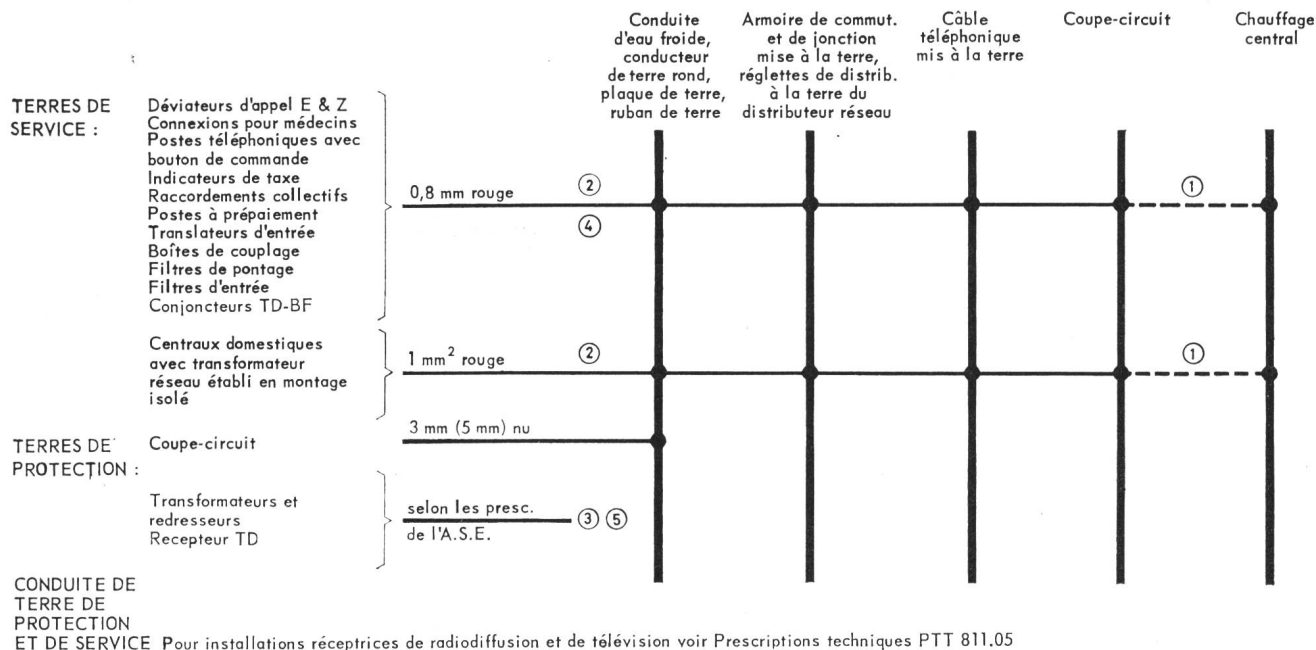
Conduite d'eau froide, conducteur de terre rond, plaque de terre, ruban de terre

Armoire de commut. et de jonction mise à la terre, réglettes de distrib. à la terre du distributeur réseau

Câble téléphonique mis à la terre

Coupe-circuit

Chauffage central

TERRES DE SERVICE :

Déviateurs d'appel E & Z
Connexions pour médecins
Postes téléphoniques avec bouton de commande
Indicateurs de taxe
Raccordements collectifs
Postes à prépaiement
Translateurs d'entrée
Boîtes de couplage
Filtres de pontage
Filtres d'entrée
Conjoncteurs TD-BF

0,8 mm rouge ② ④ ①

Centraux domestiques avec transformateur réseau établi en montage isolé

1 mm$^2$ rouge ② ①

TERRES DE PROTECTION :

Coupe-circuit

3 mm (5 mm) nu

Transformateurs et redresseurs
Recepteur TD

selon les presc. de l'A.S.E. ③ ⑤

CONDUITE DE TERRE DE PROTECTION ET DE SERVICE Pour installations réceptrices de radiodiffusion et de télévision voir Prescriptions techniques PTT 811.05